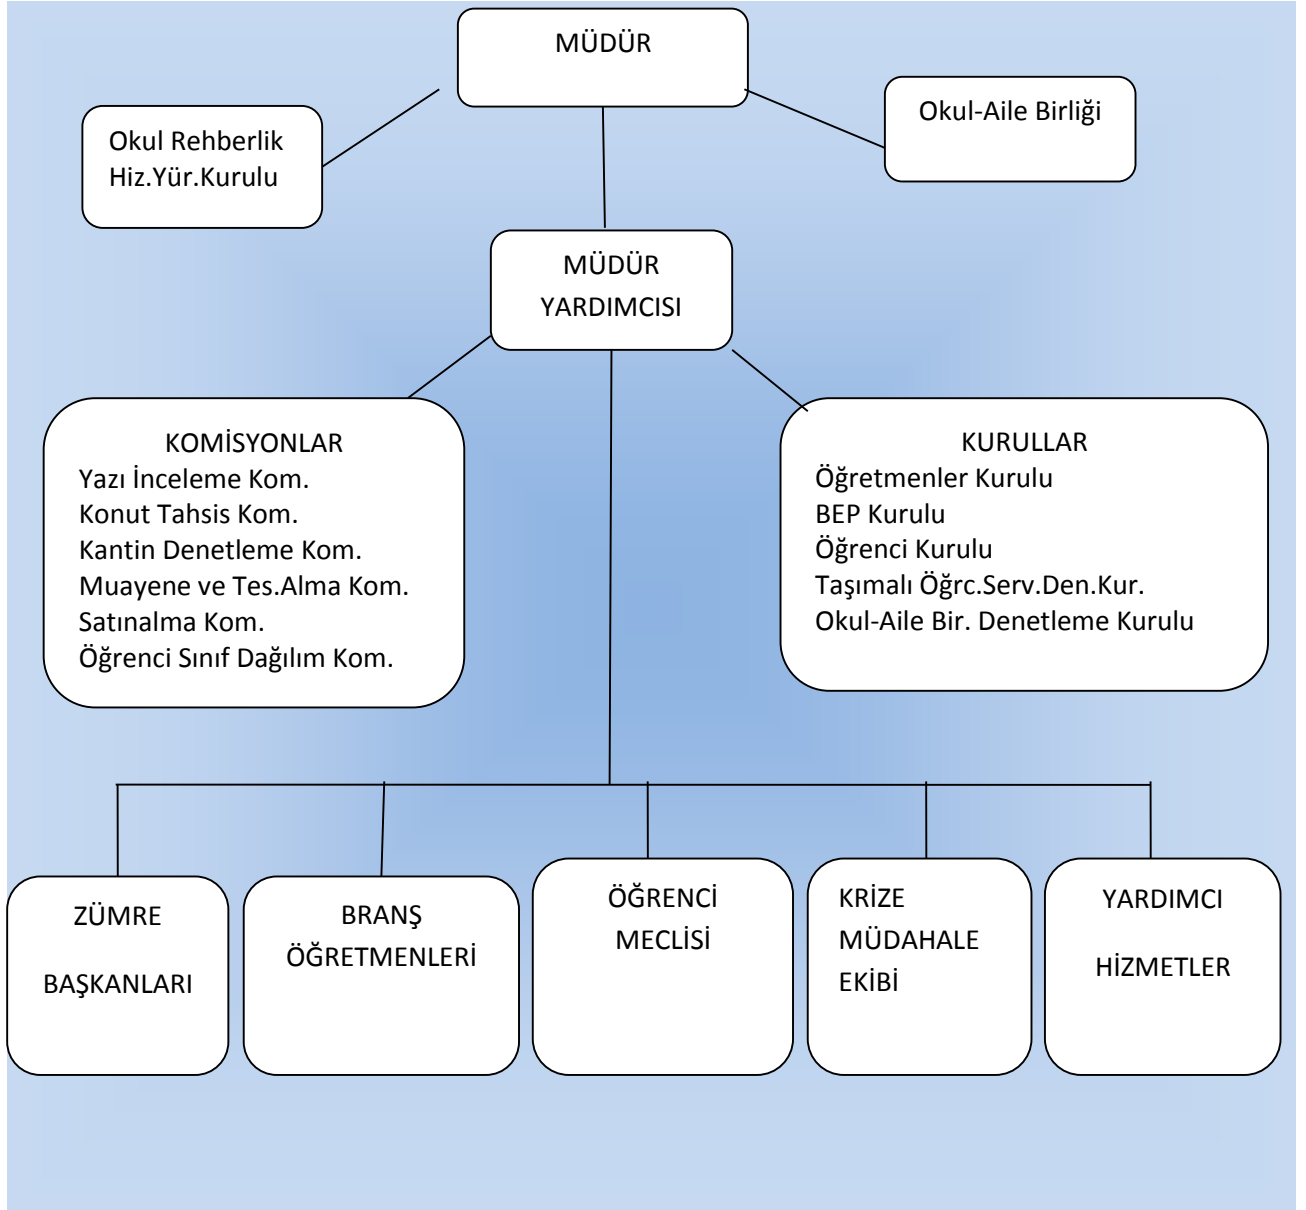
MÜDÜR

Okul Rehberlik
Hiz.Yür.Kurulu

Okul-Aile Birliği

MÜDÜR
YARDIMCISI

KOMİSYONLAR
Yazı İnceleme Kom.
Konut Tahsis Kom.
Kantin Denetleme Kom.
Muayene ve Tes.Alma Kom.
Satınalma Kom.
Öğrenci Sınıf Dağılım Kom.

KURULLAR
Öğretmenler Kurulu
BEP Kurulu
Öğrenci Kurulu
Taşımalı Öğrc.Serv.Den.Kur.
Okul-Aile Bir. Denetleme Kurulu

ZÜMRE
BAŞKANLARI

BRANŞ
ÖĞRETMENLERİ

ÖĞRENCİ
MECLİSİ

KRİZE
MÜDAHALE
EKİBİ

YARDIMCI
HİZMETLER